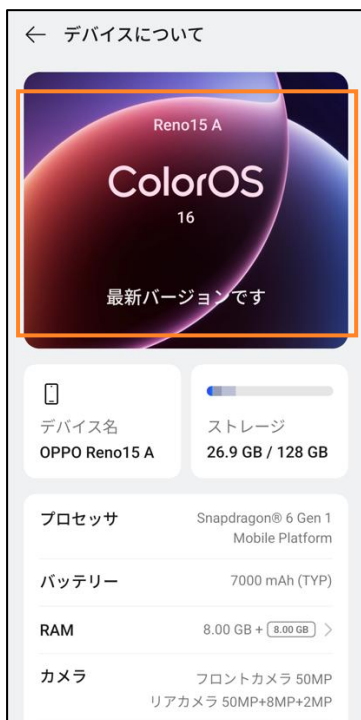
← デバイスについて

Reno15 A

ColorOS

16

最新バージョンです

デバイス名
OPPO Reno15 A

ストレージ
26.9 GB / 128 GB

| プロセッサ | Snapdragon® 6 Gen 1 Mobile Platform |
|---|---|
| バッテリー | 7000 mAh (TYP) |
| RAM | 8.00 GB + 8.00 GB > |
| カメラ | フロントカメラ 50MP リアカメラ 50MP+8MP+2MP |